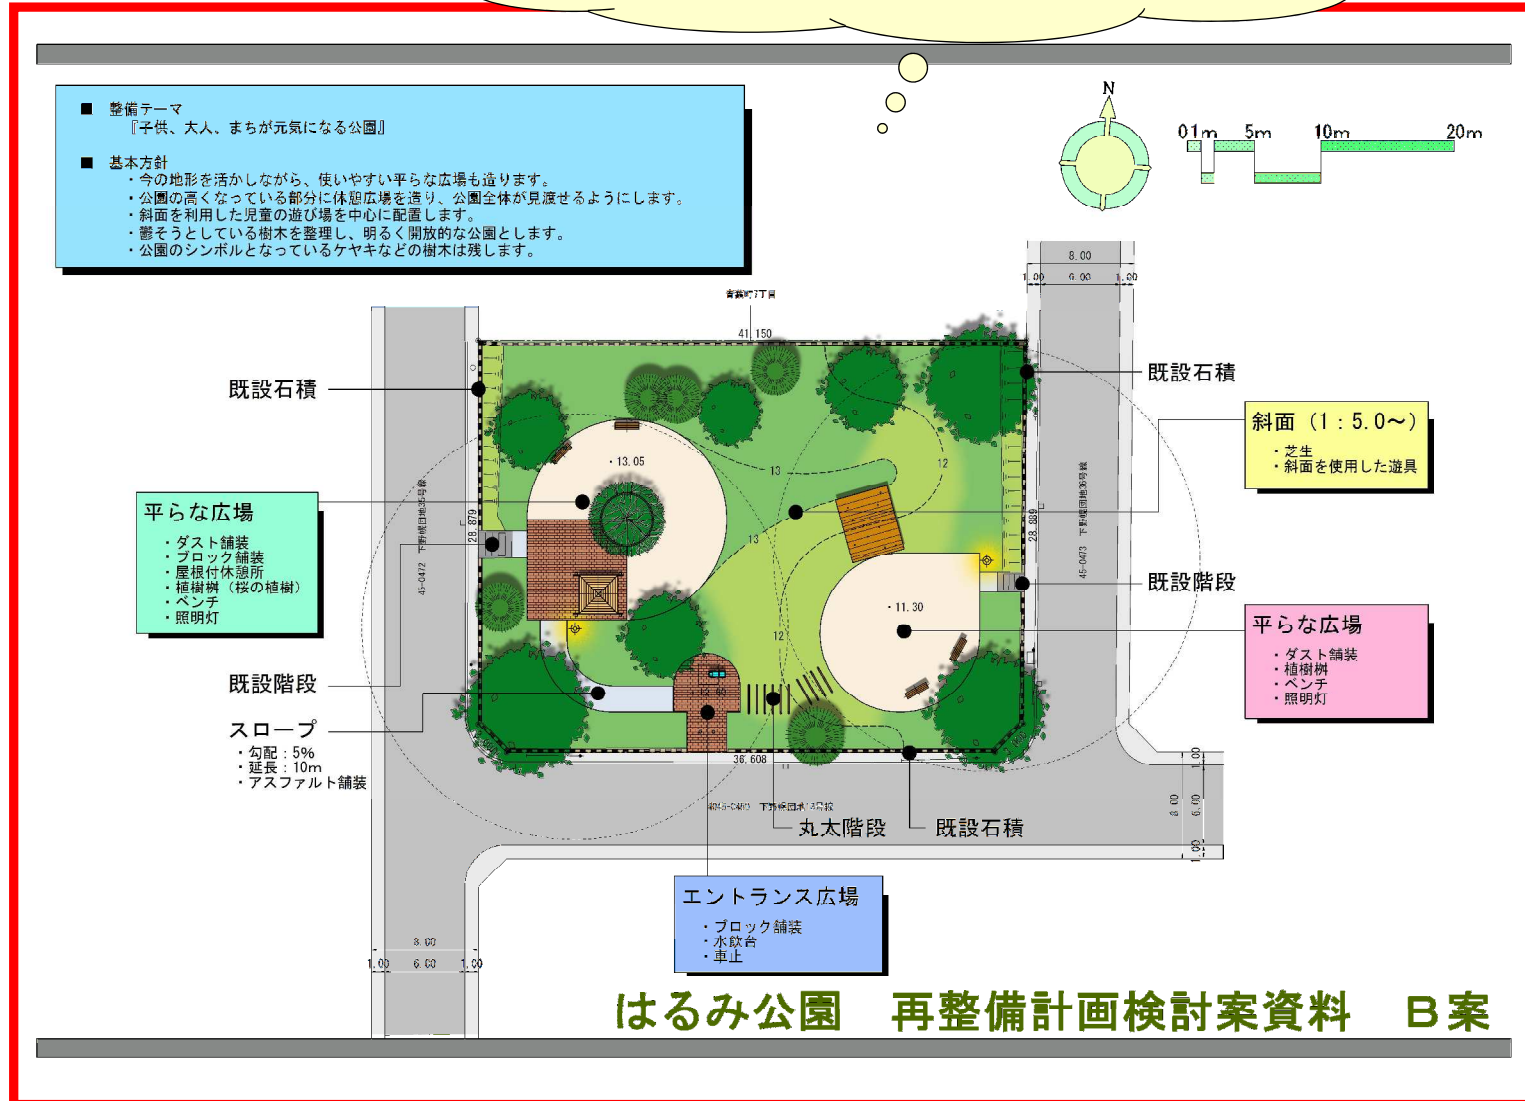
■ 整備テーマ
『子供、大人、まちが元気になる公園』

■ 基本方針
・今の地形を活かしながら、使いやすい平らな広場も造ります。
・公園の高くなっている部分に休憩広場を造り、公園全体が見渡せるようにします。
・斜面を利用した児童の遊び場を中心に配置します。
・鬱そうとしている樹木を整理し、明るく開放的な公園とします。
・公園のシンボルとなっているケヤキなどの樹木は残します。

N

0 1m 5m 10m 20m

8.00
1.00 6.00 1.00

青葉町7丁目

41.150

既設石積

既設石積

斜面（1：5.0～）
・芝生
・斜面を使用した遊具

・13.05

13

12

平らな広場
・ダスト舗装
・ブロック舗装
・屋根付休憩所
・植樹桝（桜の植樹）
・ベンチ
・照明灯

28.879

45-0472 下野幌団地35号線

13

28.889

45-0473 下野幌団地36号線

既設階段

・11.30

12

平らな広場
・ダスト舗装
・植樹桝
・ベンチ
・照明灯

既設階段

スロープ
・勾配：5%
・延長：10m
・アスファルト舗装

13.60

36.608

1.00
6.00
8.00
1.00

45-0480 下野幌団地43号線

丸太階段

既設石積

エントランス広場
・ブロック舗装
・水飲台
・車止

8.00
1.00 6.00 1.00

はるみ公園　再整備計画検討案資料　B案